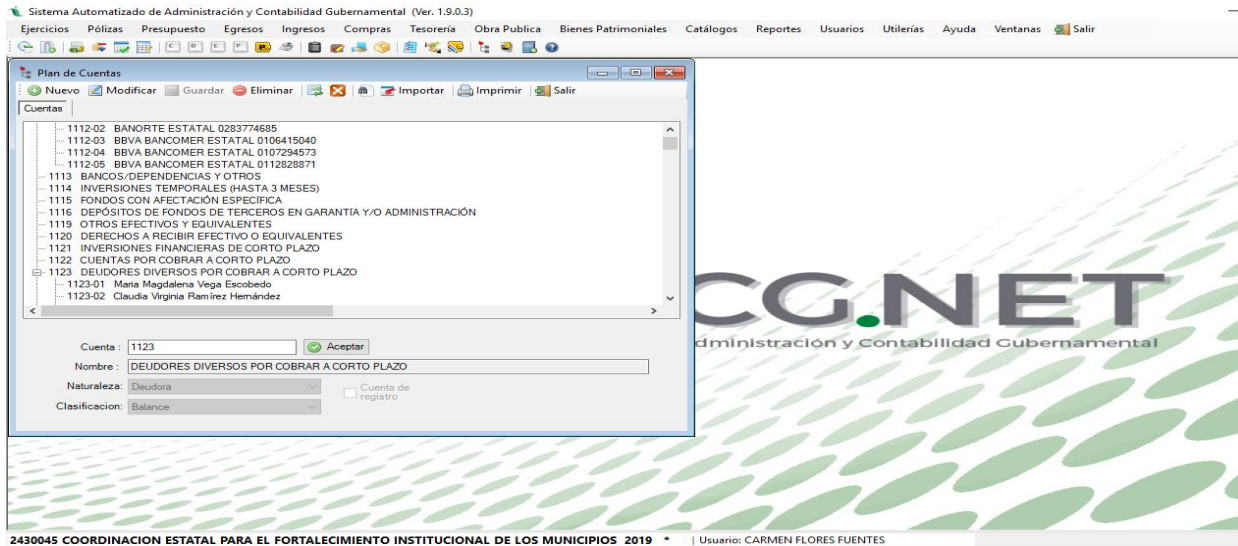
Sistema Automatizado de Administración y Contabilidad Gubernamental (Ver. 1.9.0.3)

Ejercicios Pólizas Presupuesto Egresos Ingresos Compras Tesorería Obra Publica Bienes Patrimoniales Catálogos Reportes Usuarios Utilerías Ayuda Ventanas Salir

Plan de Cuentas

Nuevo Modificar Guardar Eliminar Importar Imprimir Salir

Cuentas

1112-02 BANORTE ESTATAL 0283774685
1112-03 BBVA BANCOMER ESTATAL 0106415040
1112-04 BBVA BANCOMER ESTATAL 0107294573
1112-05 BBVA BANCOMER ESTATAL 0112828871
1113 BANCOS/DEPENDENCIAS Y OTROS
1114 INVERSIONES TEMPORALES (HASTA 3 MESES)
1115 FONDOS CON AFECTACIÓN ESPECÍFICA
1116 DEPÓSITOS DE FONDOS DE TERCEROS EN GARANTÍA Y/O ADMINISTRACIÓN
1119 OTROS EFECTIVOS Y EQUIVALENTES
1120 DERECHOS A RECIBIR EFECTIVO O EQUIVALENTES
1121 INVERSIONES FINANCIERAS DE CORTO PLAZO
1122 CUENTAS POR COBRAR A CORTO PLAZO
1123 DEUDORES DIVERSOS POR COBRAR A CORTO PLAZO
1123-01 Maria Magdalena Vega Escobedo
1123-02 Claudia Virginia Ramírez Hernández

Cuenta : 1123
Aceptar
Nombre : DEUDORES DIVERSOS POR COBRAR A CORTO PLAZO
Naturaleza: Deudora
Cuenta de registro
Clasificacion: Balance

CG.NET
dministración y Contabilidad Gubernamental

2430045 COORDINACION ESTATAL PARA EL FORTALECIMIENTO INSTITUCIONAL DE LOS MUNICIPIOS 2019 * | Usuario: CARMEN FLORES FUENTES